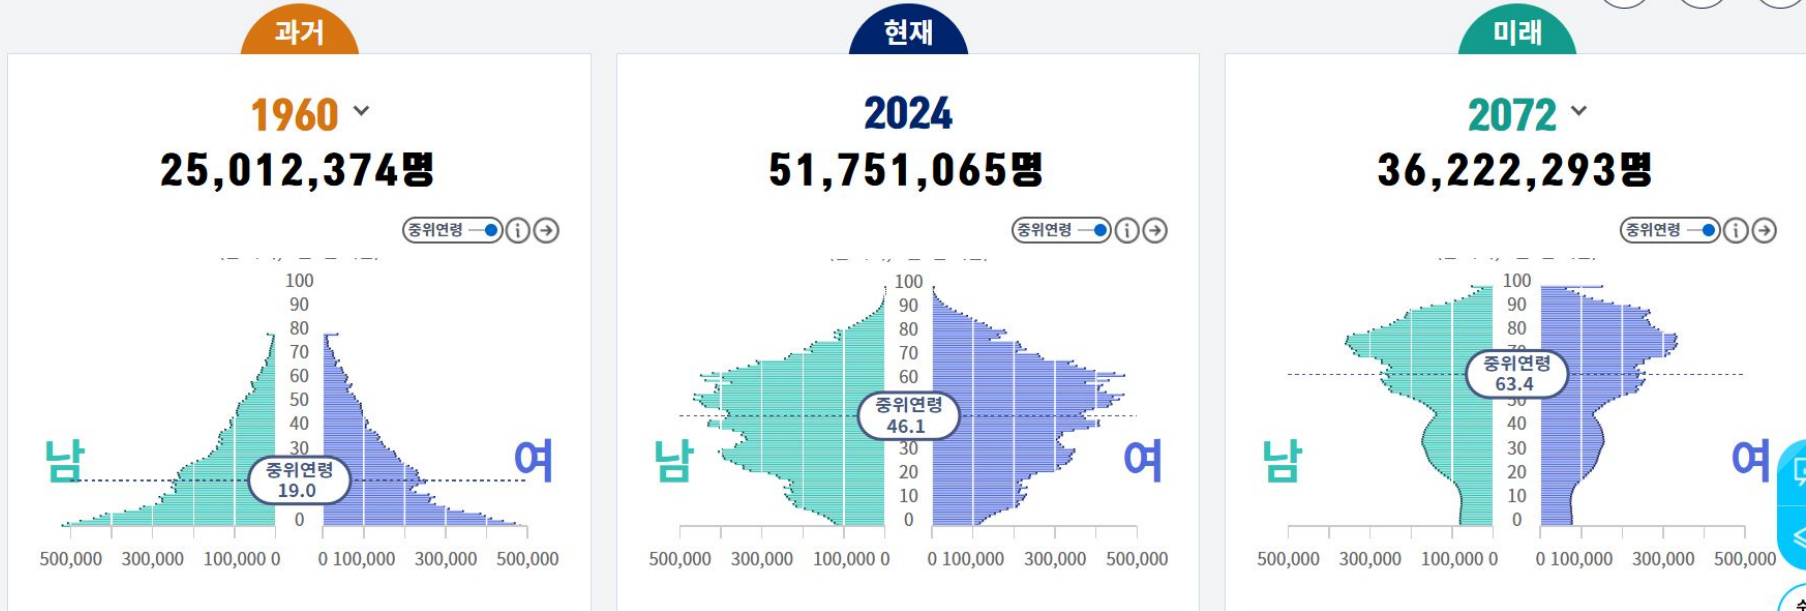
과거

1960

25,012,374명

중위연령

100
90
80
70
60
50
40
30
20
10
0

남

여

중위연령
19.0

500,000 300,000 100,000 0 0 100,000 300,000 500,000

현재

2024

51,751,065명

중위연령

100
90
80
70
60
50
40
30
20
10
0

남

여

중위연령
46.1

500,000 300,000 100,000 0 0 100,000 300,000 500,000

미래

2072

36,222,293명

중위연령

100
90
80
70
40
30
20
10
0

남

여

중위연령
63.4

500,000 300,000 100,000 0 0 100,000 300,000 500,000